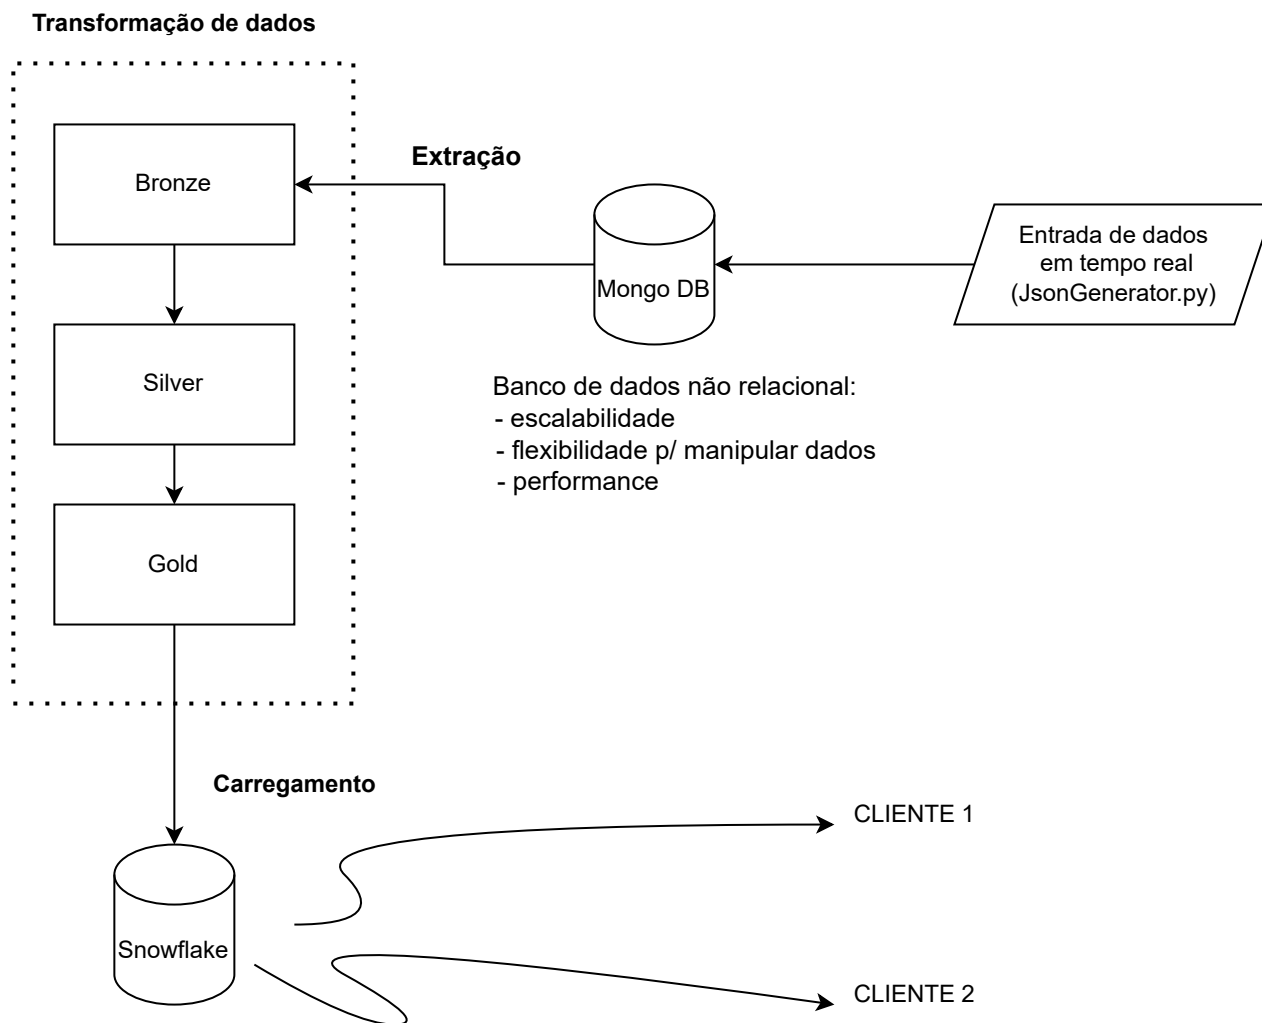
Transformação de dados

Bronze

Silver

Gold

Extração

Mongo DB

Entrada de dados em tempo real (JsonGenerator.py)

Banco de dados não relacional:
- escalabilidade
- flexibilidade p/ manipular dados
- performance

Carregamento

Snowflake

CLIENTE 1

CLIENTE 2